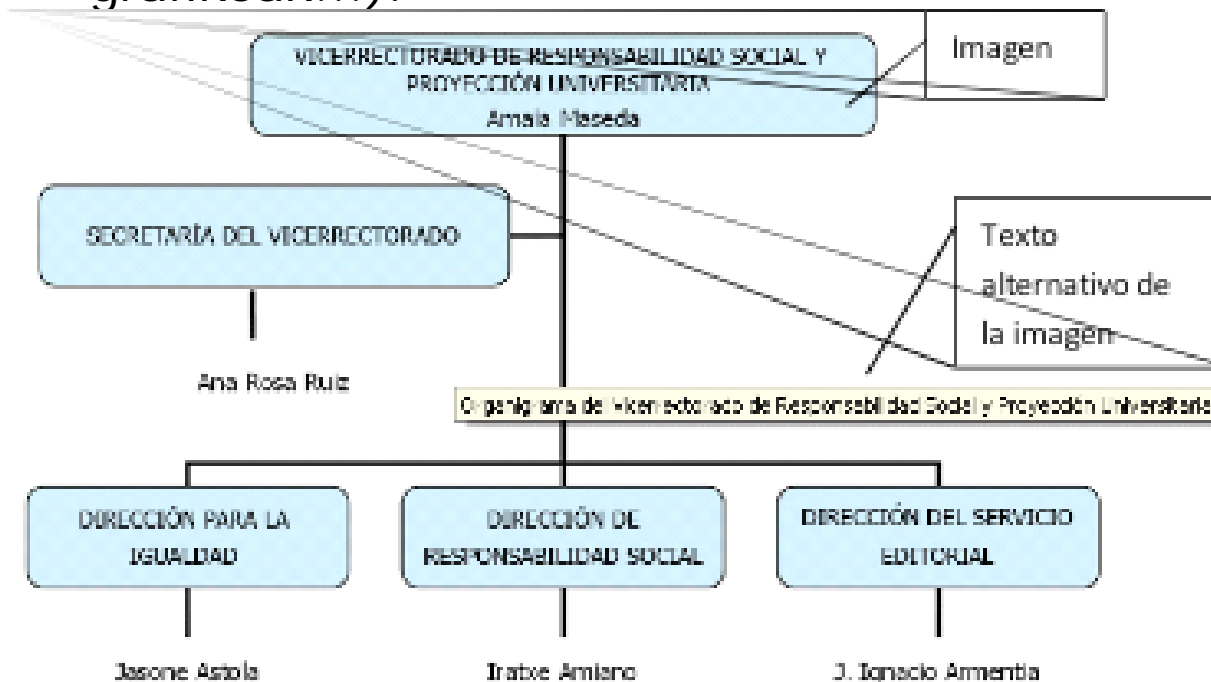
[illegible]

VICERRECTORADO DE RESPONSABILIDAD SOCIAL Y PROYECCIÓN UNIVERSITARIA
Amaia Maseda

Imagen

SECRETARÍA DEL VICERRECTORADO

Ana Rosa Ruiz

Texto alternativo de la imagen

Organigrama del Vicerrectorado de Responsabilidad Social y Proyección Universitaria

DIRECCIÓN PARA LA IGUALDAD

Jasone Astola

DIRECCIÓN DE RESPONSABILIDAD SOCIAL

Iratxe Amiano

DIRECCIÓN DEL SERVICIO EDITORIAL

J. Ignacio Armentia